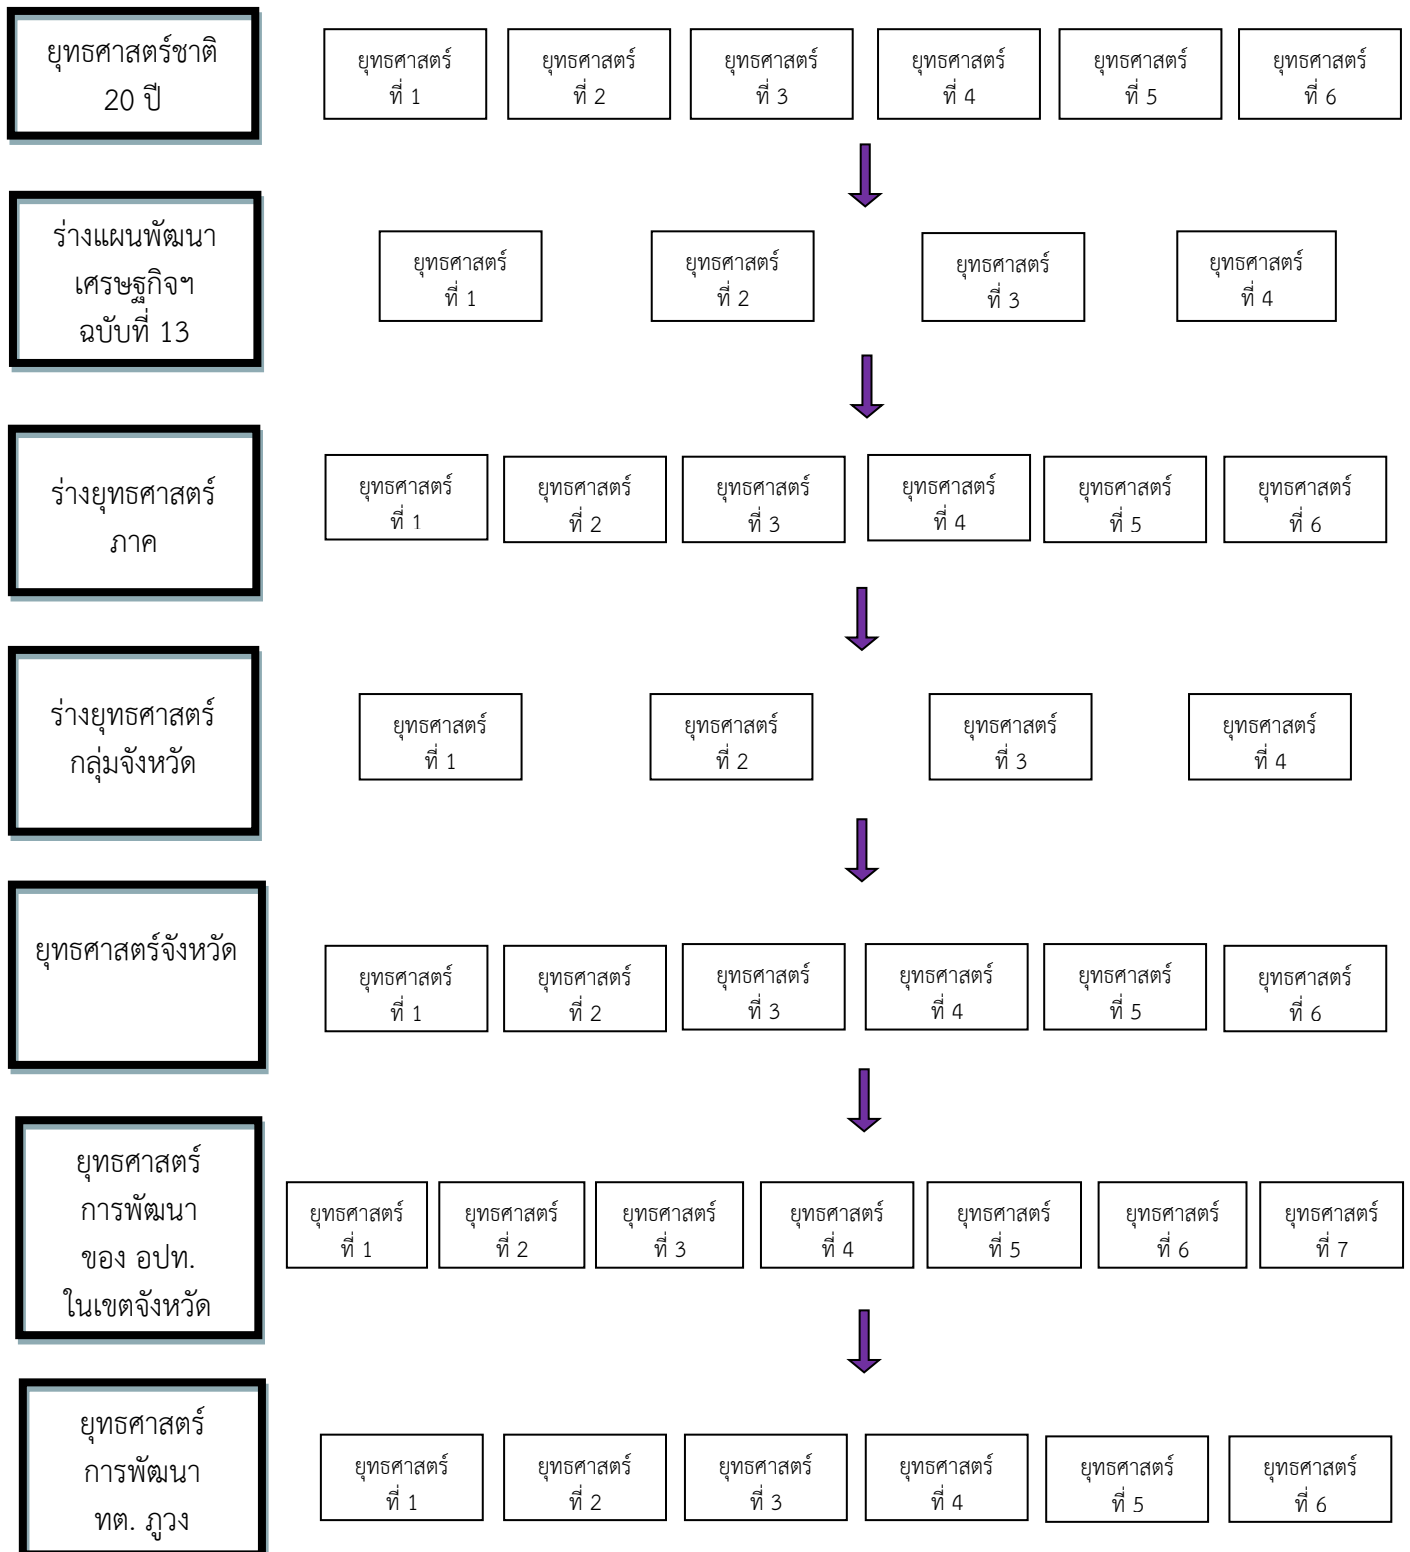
ยุทธศาสตร์ชาติ 20 ปี

ยุทธศาสตร์ ที่ 1
ยุทธศาสตร์ ที่ 2
ยุทธศาสตร์ ที่ 3
ยุทธศาสตร์ ที่ 4
ยุทธศาสตร์ ที่ 5
ยุทธศาสตร์ ที่ 6

ร่างแผนพัฒนาเศรษฐกิจฯ ฉบับที่ 13

ยุทธศาสตร์ ที่ 1
ยุทธศาสตร์ ที่ 2
ยุทธศาสตร์ ที่ 3
ยุทธศาสตร์ ที่ 4

ร่างยุทธศาสตร์ภาค

ยุทธศาสตร์ ที่ 1
ยุทธศาสตร์ ที่ 2
ยุทธศาสตร์ ที่ 3
ยุทธศาสตร์ ที่ 4
ยุทธศาสตร์ ที่ 5
ยุทธศาสตร์ ที่ 6

ร่างยุทธศาสตร์กลุ่มจังหวัด

ยุทธศาสตร์ ที่ 1
ยุทธศาสตร์ ที่ 2
ยุทธศาสตร์ ที่ 3
ยุทธศาสตร์ ที่ 4

ยุทธศาสตร์จังหวัด

ยุทธศาสตร์ ที่ 1
ยุทธศาสตร์ ที่ 2
ยุทธศาสตร์ ที่ 3
ยุทธศาสตร์ ที่ 4
ยุทธศาสตร์ ที่ 5
ยุทธศาสตร์ ที่ 6

ยุทธศาสตร์การพัฒนาของ อปท. ในเขตจังหวัด

ยุทธศาสตร์ ที่ 1
ยุทธศาสตร์ ที่ 2
ยุทธศาสตร์ ที่ 3
ยุทธศาสตร์ ที่ 4
ยุทธศาสตร์ ที่ 5
ยุทธศาสตร์ ที่ 6
ยุทธศาสตร์ ที่ 7

ยุทธศาสตร์การพัฒนา ทต. ภูวง

ยุทธศาสตร์ ที่ 1
ยุทธศาสตร์ ที่ 2
ยุทธศาสตร์ ที่ 3
ยุทธศาสตร์ ที่ 4
ยุทธศาสตร์ ที่ 5
ยุทธศาสตร์ ที่ 6